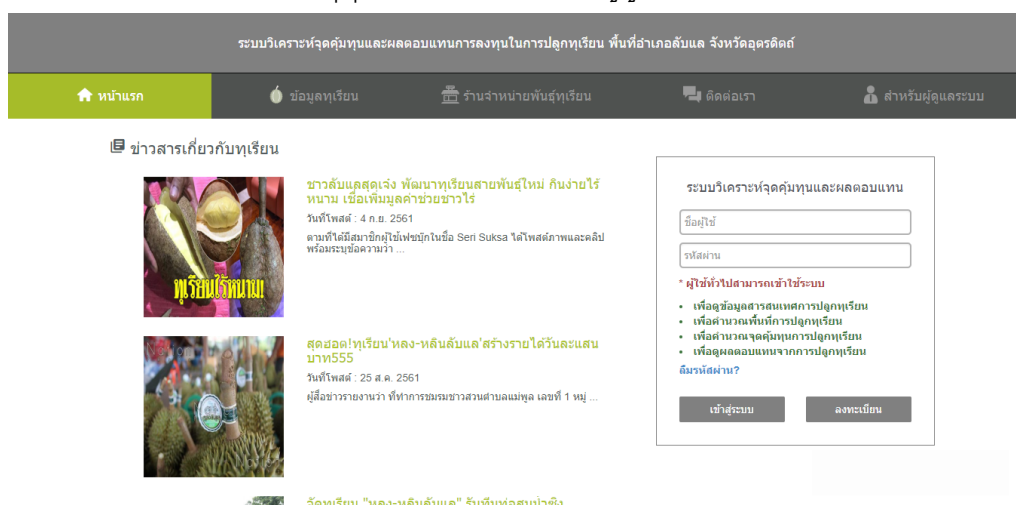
ระบบวิเคราะห์จุดคุ้มทุนและผลตอบแทนการลงทุนในการปลูกทุเรียน พื้นที่อำเภอลับแล จังหวัดอุตรดิตถ์

หน้าแรก | ข้อมูลทุเรียน | ร้านจำหน่ายพันธุ์ทุเรียน | ติดต่อเรา | สำหรับผู้ดูแลระบบ

ข่าวสารเกี่ยวกับทุเรียน

ทุเรียนไร้หนาม!

ชาวลับแลสุดเจ๋ง พัฒนาทุเรียนสายพันธุ์ใหม่ กินง่ายไร้หนาม เชื่อเพิ่มมูลค่าช่วยชาวไร่

วันที่โพสต์ : 4 ก.ย. 2561

ตามที่ได้มีสมาชิกผู้ใช้เฟซบุ๊กในชื่อ Seri Suksa ได้โพสต์ภาพและคลิปพร้อมระบุข้อความว่า ...

สุดฮอต!ทุเรียน'หลง-หลินลับแล'สร้างรายได้วันละแสนบาท555

วันที่โพสต์ : 25 ส.ค. 2561

ผู้สื่อข่าวรายงานว่า ที่ทำการชมรมชาวสวนตำบลแม่พูล เลขที่ 1 หมู่ ...

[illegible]

ระบบวิเคราะห์จุดคุ้มทุนและผลตอบแทน

ชื่อผู้ใช้

รหัสผ่าน

* ผู้ใช้ทั่วไปสามารถเข้าใช้ระบบ

• เพื่อดูข้อมูลสารสนเทศการปลูกทุเรียน
• เพื่อคำนวณพื้นที่การปลูกทุเรียน
• เพื่อคำนวณจุดคุ้มทุนการปลูกทุเรียน
• เพื่อดูผลตอบแทนจากการปลูกทุเรียน

ลืมรหัสผ่าน?

เข้าสู่ระบบ

ลงทะเบียน